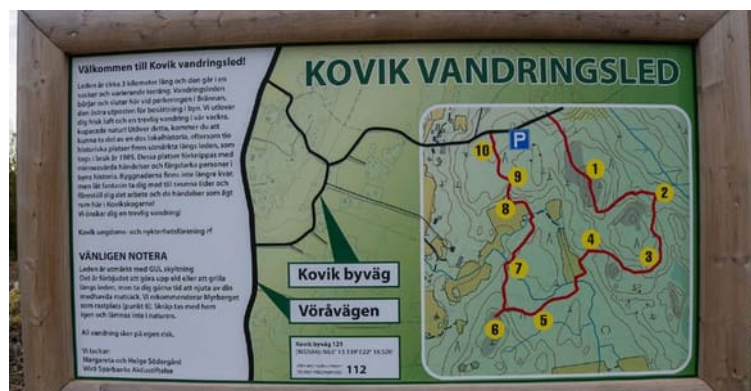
Välkommen till Kovik vandringsled!

Leden är cirka 3 kilometer lång och den går i en vacker och varierande terräng. Vandringsleden börjar och slutar här vid parkeringen i Brännan, den östra utposten för bosättning i byn. Vi utlovar dig frisk luft och en trevlig vandring i vår vackra, kuperade natur! Utöver detta, kommer du att kunna ta del av en del lokalhistoria, eftersom tio historiska platser finns utmärkta längs leden, som togs i bruk år 1985. Dessa platser förknippas med minnesvärda händelser och färgstarka personer i byns historia. Byggnaderna finns inte längre kvar, men låt fantasin ta dig med till svunna tider och föreställ dig gått arbete och de händelser som ägt rum här i Koviksskogarna!
Vi önskar dig en trevlig vandring!

Kovik ungdoms- och nykterhetsförening rf

VÄNLIGEN NOTERA
Leden är utmärkt med GUL skyltning
Det är förbjudet att göra upp eld eller att grilla längs leden, men ta dig gärna tid att njuta av din medhavda matsäck. Vi rekommenderar Myrberget som rastplats (punkt 6). Skräp tas med hem igen och lämnas inte i naturen.

All vandring sker på egen risk.

Vi tackar:
Margareta och Helge Södergård
Wiktl Sparbanks Aktiastiftelse

KOVIK VANDRINGSLED

P
10
9
8
7
6
5
4
3
2
1

Kovik byväg

Vöråvägen

Kovik byväg 121
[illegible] N63° 13.139' E22° 18.520'
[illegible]
112